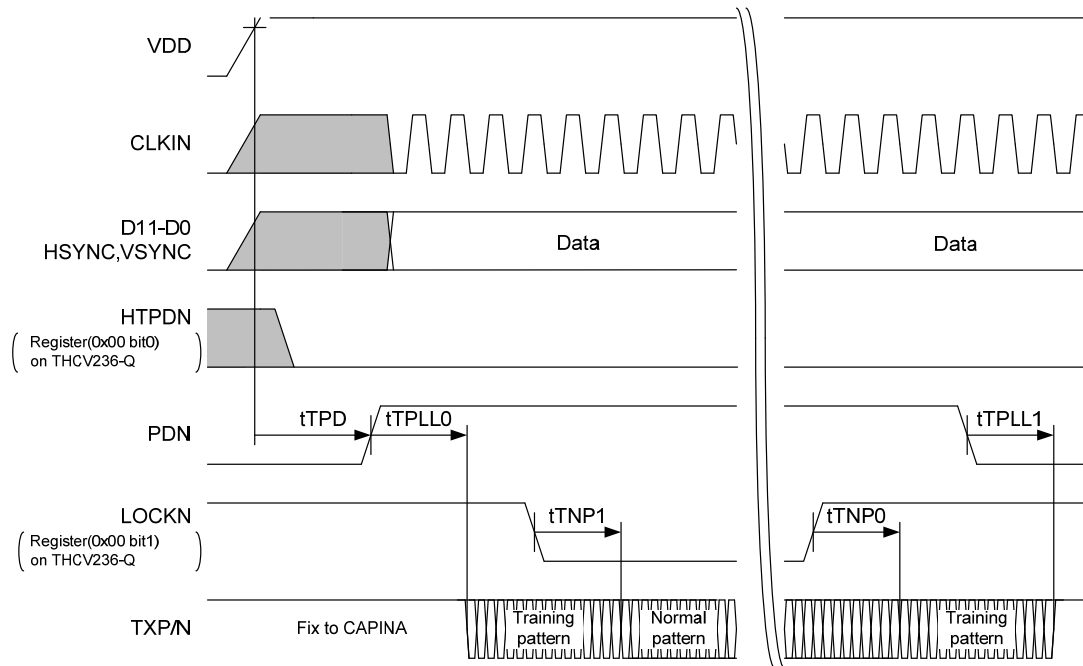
VDD

CLKIN

D11-D0
HSYNC,VSYNC

Data

Data

HTPDN
(Register(0x00 bit0) on THCV236-Q)

PDN

tTPD

tTPLL0

tTPLL1

LOCKN
(Register(0x00 bit1) on THCV236-Q)

tTNP1

tTNP0

TXP/N

Fix to CAPINA

Training pattern

Normal pattern

Training pattern